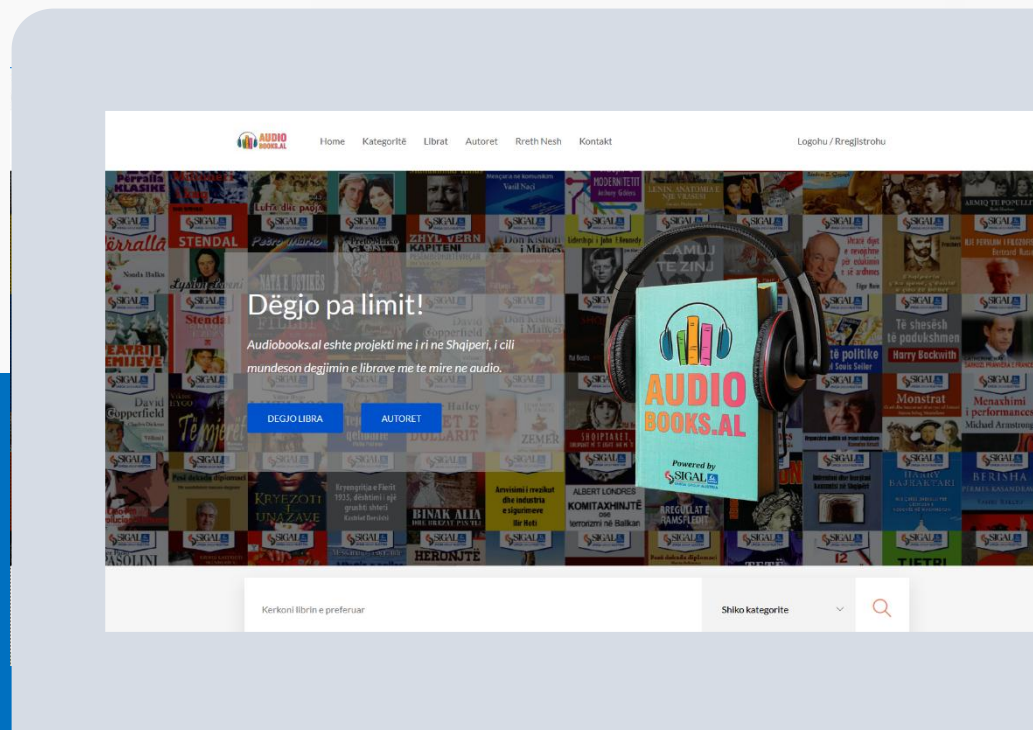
AUDIO BOOKS.AL

Home Kategoritë Librat Autoret Rreth Nesh Kontakt

Logohu / Rregjistrohu

Dëgjo pa limit!

Audiobooks.al eshte projekti me i ri ne Shqiperi, i cili mundeson degjimin e librave me te mire ne audio.

DEGJO LIBRA AUTORET

AUDIO BOOKS.AL

Powered by SIGAL

Kerkoni librin e preferuar

Shiko kategorite